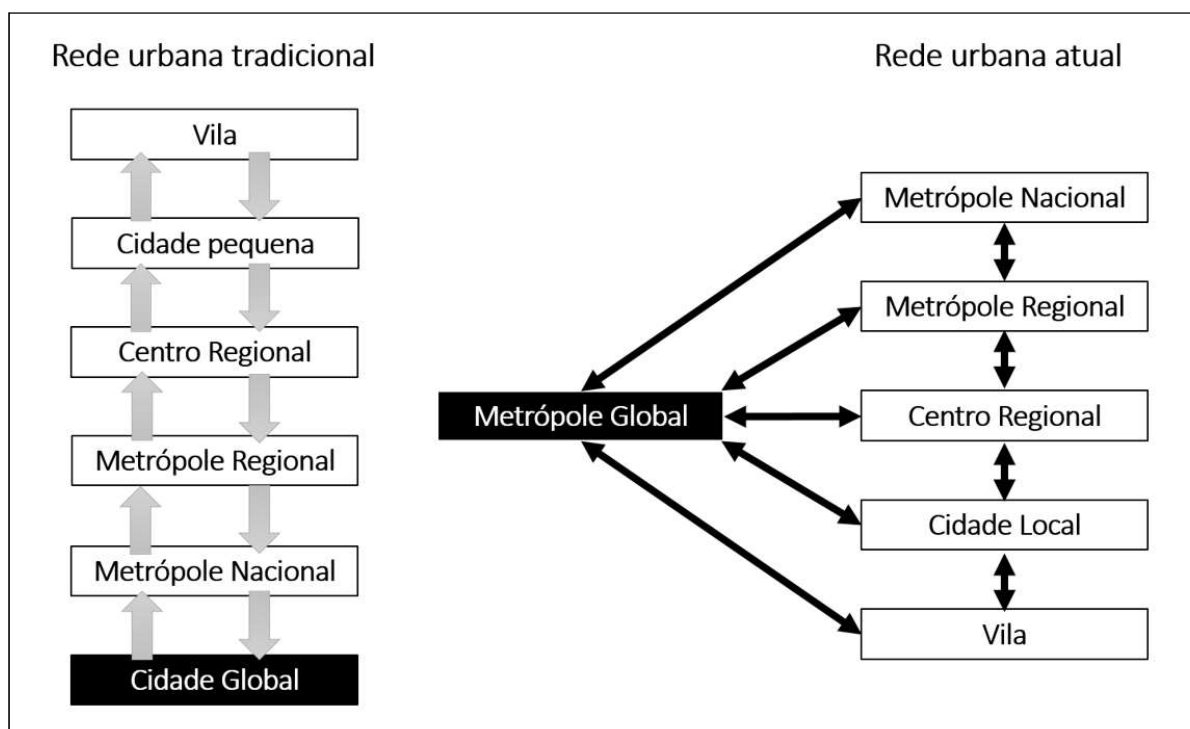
Rede urbana tradicional

Vila

Cidade pequena

Centro Regional

Metrópole Regional

Metrópole Nacional

Cidade Global

Rede urbana atual

Metrópole Global

Metrópole Nacional

Metrópole Regional

Centro Regional

Cidade Local

Vila